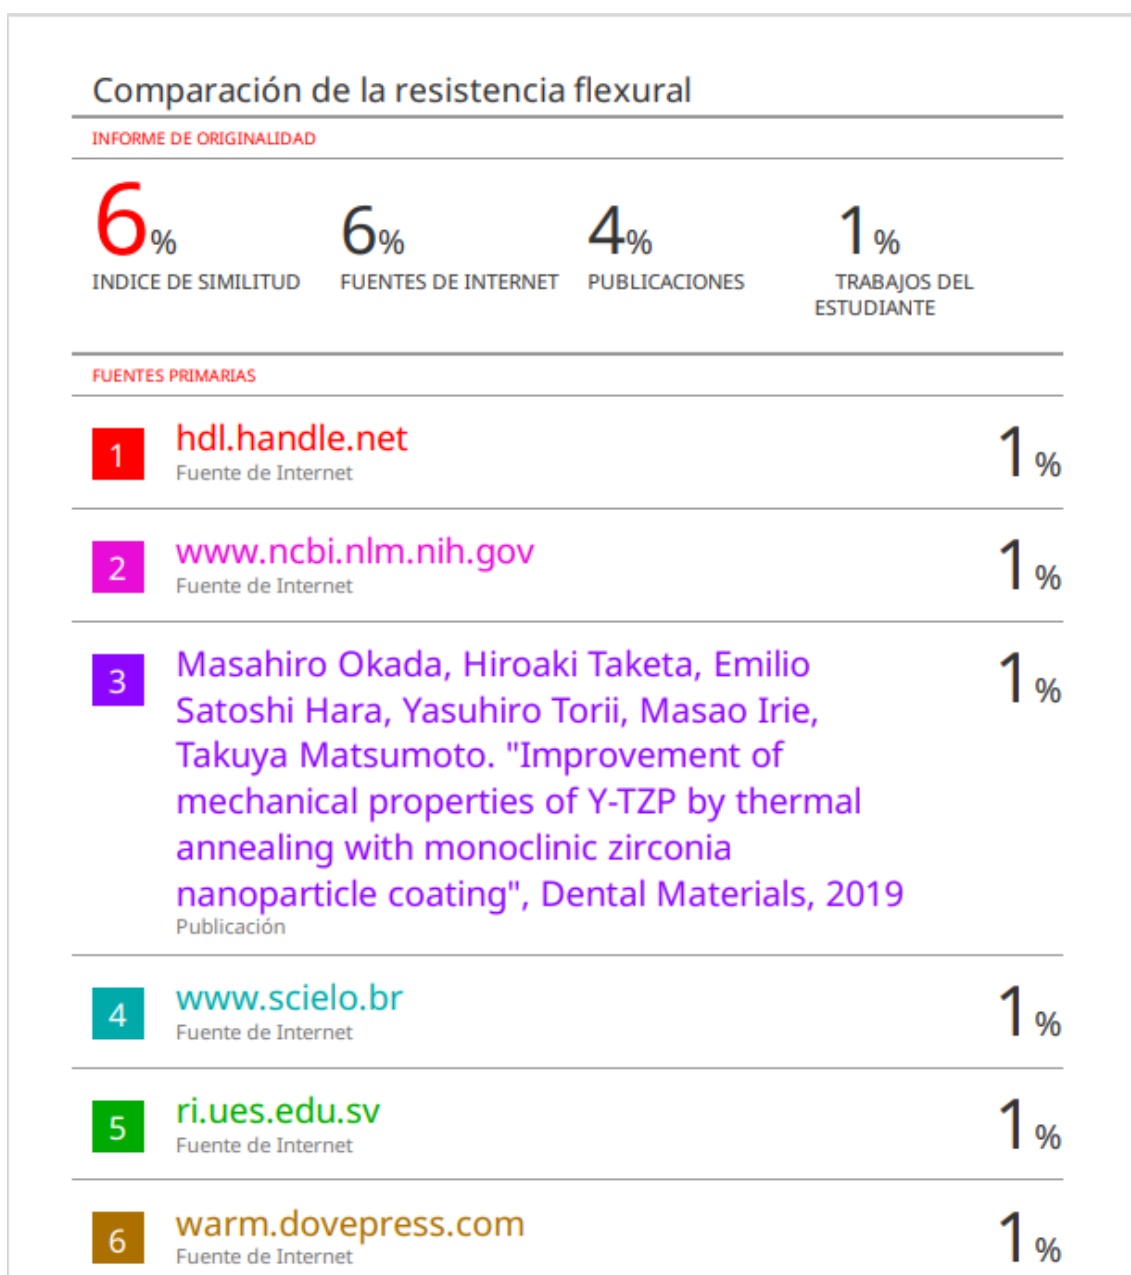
Comparación de la resistencia flexural

INFORME DE ORIGINALIDAD

6% INDICE DE SIMILITUD

6% FUENTES DE INTERNET

4% PUBLICACIONES

1% TRABAJOS DEL ESTUDIANTE

FUENTES PRIMARIAS

| | | |
|---|---|---|
| 1 | hdl.handle.net<br>Fuente de Internet | 1% |
| 2 | www.ncbi.nlm.nih.gov<br>Fuente de Internet | 1% |
| 3 | Masahiro Okada, Hiroaki Taketa, Emilio Satoshi Hara, Yasuhiro Torii, Masao Irie, Takuya Matsumoto. "Improvement of mechanical properties of Y-TZP by thermal annealing with monoclinic zirconia nanoparticle coating", Dental Materials, 2019<br>Publicación | 1% |
| 4 | www.scielo.br<br>Fuente de Internet | 1% |
| 5 | ri.ues.edu.sv<br>Fuente de Internet | 1% |
| 6 | warm.dovepress.com<br>Fuente de Internet | 1% |